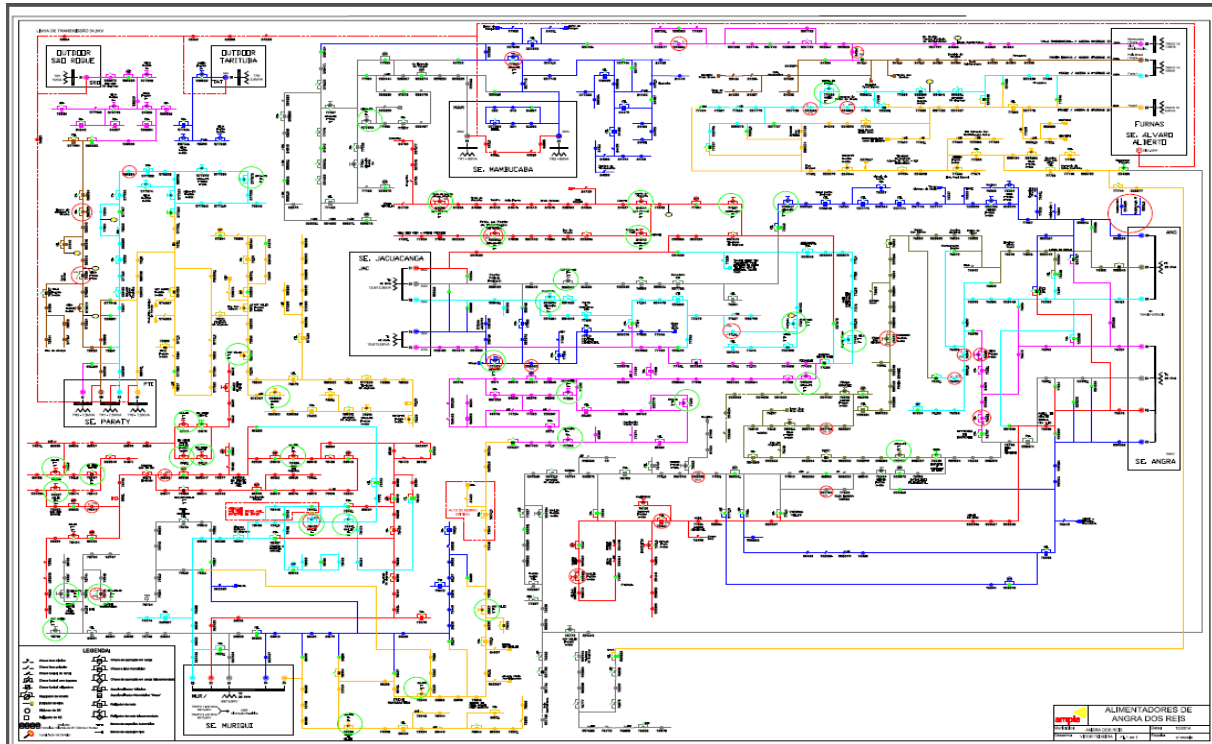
LINHA DE TRANSMISSÃO 34,5KV

OUTDOOR SÃO ROQUE

OUTDOOR TARITUBA

SE. MAMBUCABA

FURNAS
SE. ALVARO ALBERTO

SE. JACUACANGA
JAC

SE. PARATY
PTY

ARG

SE. ANGRA

LEGENDA

SE. MURIQUI

ALIMENTADORES DE ANGRA DOS REIS

ampla

ANGRA DOS REIS